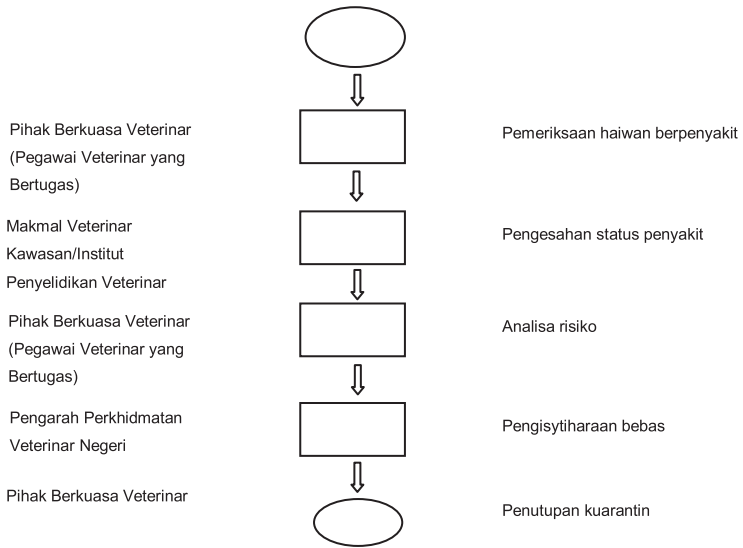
Pihak Berkuasa Veterinar (Pegawai Veterinar yang Bertugas)

Pemeriksaan haiwan berpenyakit

Makmal Veterinar Kawasan/Institut Penyelidikan Veterinar

Pengesahan status penyakit

Pihak Berkuasa Veterinar (Pegawai Veterinar yang Bertugas)

Analisa risiko

Pengarah Perkhidmatan Veterinar Negeri

Pengisytiharaan bebas

Pihak Berkuasa Veterinar

Penutupan kuarantin